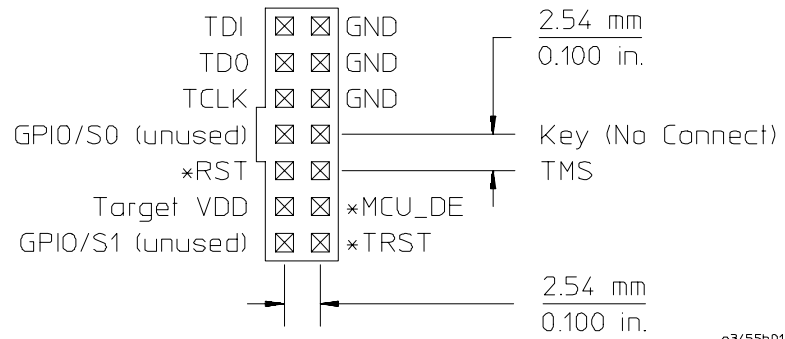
TDI ⊠ ⊠ GND
TDO ⊠ ⊠ GND
TCLK ⊠ ⊠ GND
GPIO/S0 (unused) ⊠ ⊠
∗RST ⊠ ⊠
Target VDD ⊠ ⊠ ∗MCU_DE
GPIO/S1 (unused) ⊠ ⊠ ∗TRST

$\frac{2.54 \text{ mm}}{0.100 \text{ in.}}$

Key (No Connect)

TMS

$\frac{2.54 \text{ mm}}{0.100 \text{ in.}}$

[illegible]